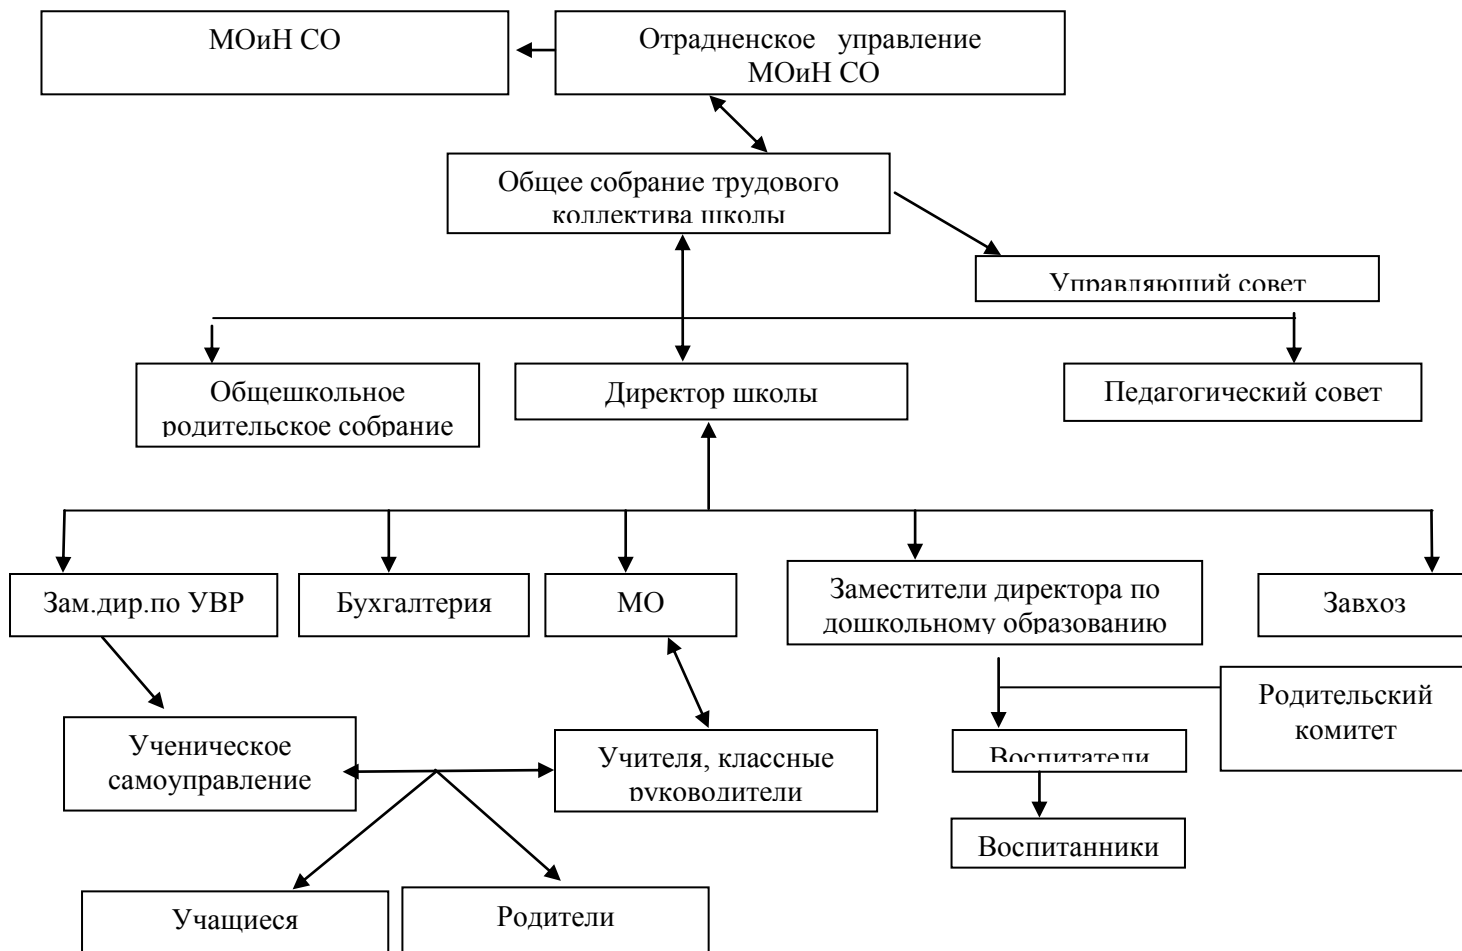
МОиН СО

Отрадненское управление МОиН СО

Общее собрание трудового коллектива школы

Управляющий совет

Общешкольное родительское собрание

Директор школы

Педагогический совет

Зам.дир.по УВР

Бухгалтерия

МО

Заместители директора по дошкольному образованию

Завхоз

Родительский комитет

Ученическое самоуправление

Учителя, классные руководители

Воспитатели

Воспитанники

Учащиеся

Родители